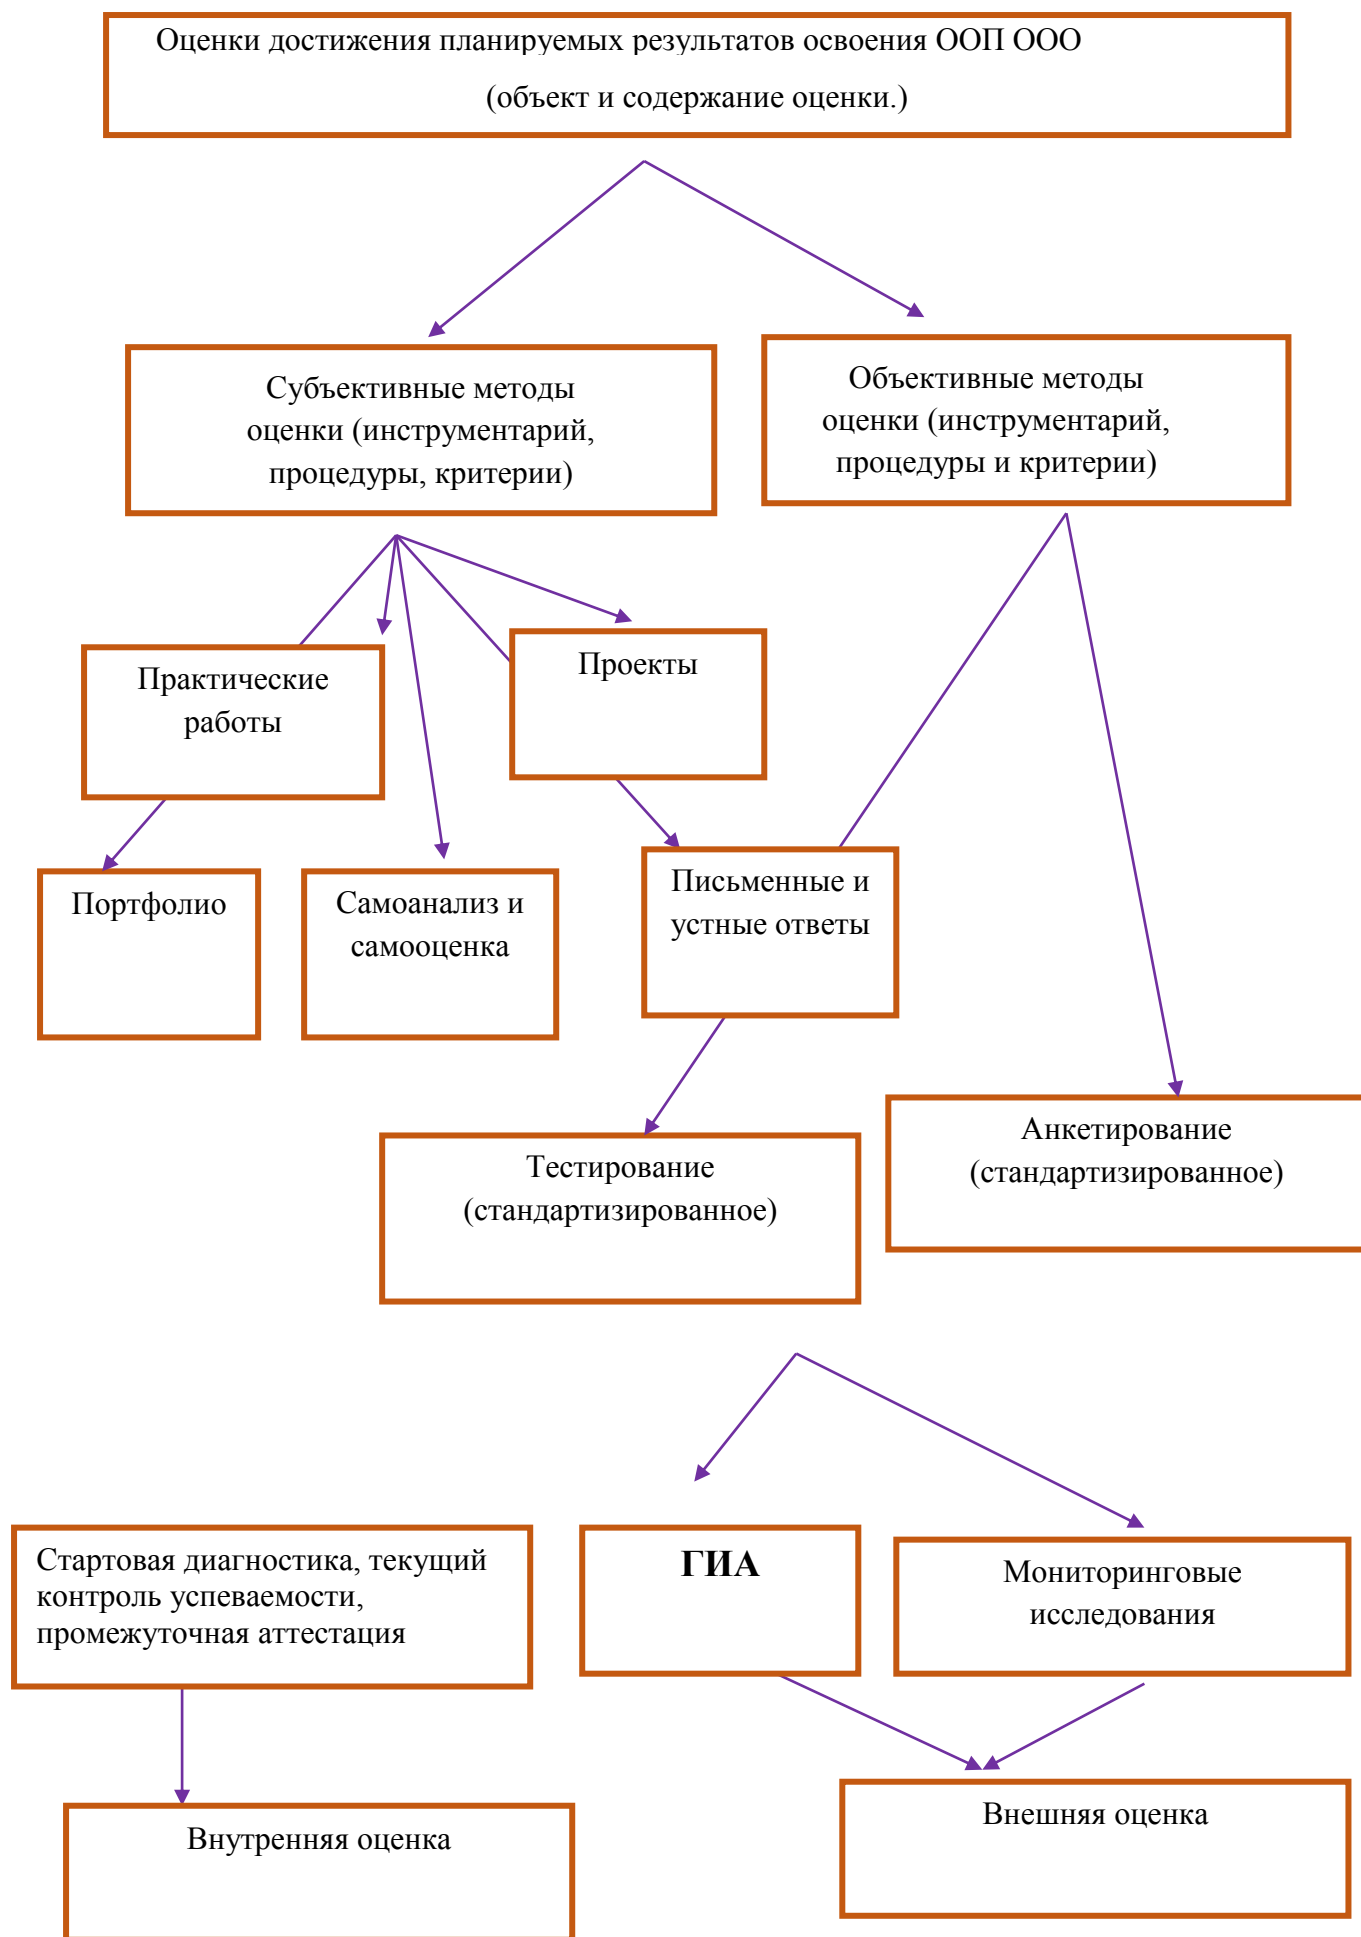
Оценки достижения планируемых результатов освоения ООП ООО

(объект и содержание оценки.)

Субъективные методы оценки (инструментарий, процедуры, критерии)

Объективные методы оценки (инструментарий, процедуры и критерии)

Практические работы

Проекты

Портфолио

Самоанализ и самооценка

Письменные и устные ответы

Тестирование (стандартизированное)

Анкетирование (стандартизированное)

Стартовая диагностика, текущий контроль успеваемости, промежуточная аттестация

ГИА

Мониторинговые исследования

Внутренняя оценка

Внешняя оценка